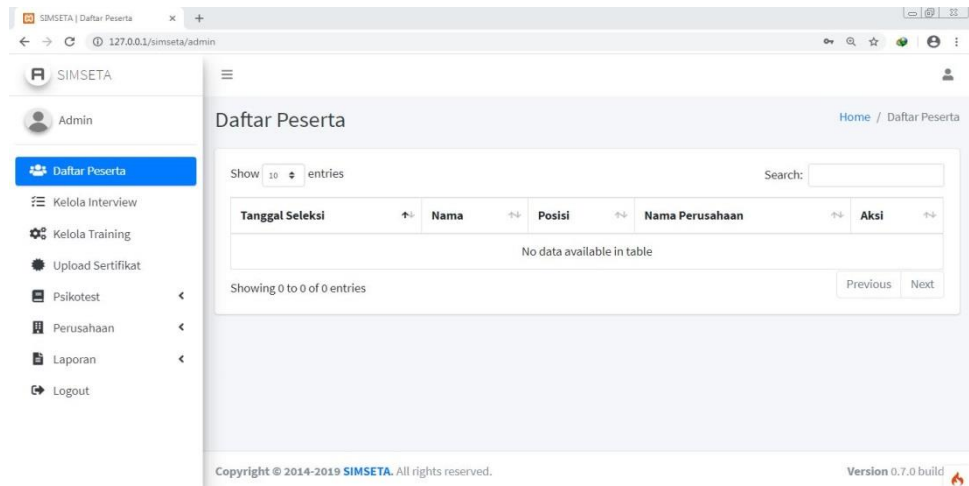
SIMSETA | Daftar Peserta × +

127.0.0.1/simseta/admin

SIMSETA

Admin

Daftar Peserta

Kelola Interview

Kelola Training

Upload Sertifikat

Psikotest

Perusahaan

Laporan

Logout

Daftar Peserta

Home / Daftar Peserta

Show 10 entries

Search:

| Tanggal Seleksi | Nama | Posisi | Nama Perusahaan | Aksi |
|---|---|---|---|---|
| No data available in table | | | | |

Showing 0 to 0 of 0 entries

Previous Next

Copyright © 2014-2019 SIMSETA. All rights reserved.

Version 0.7.0 build